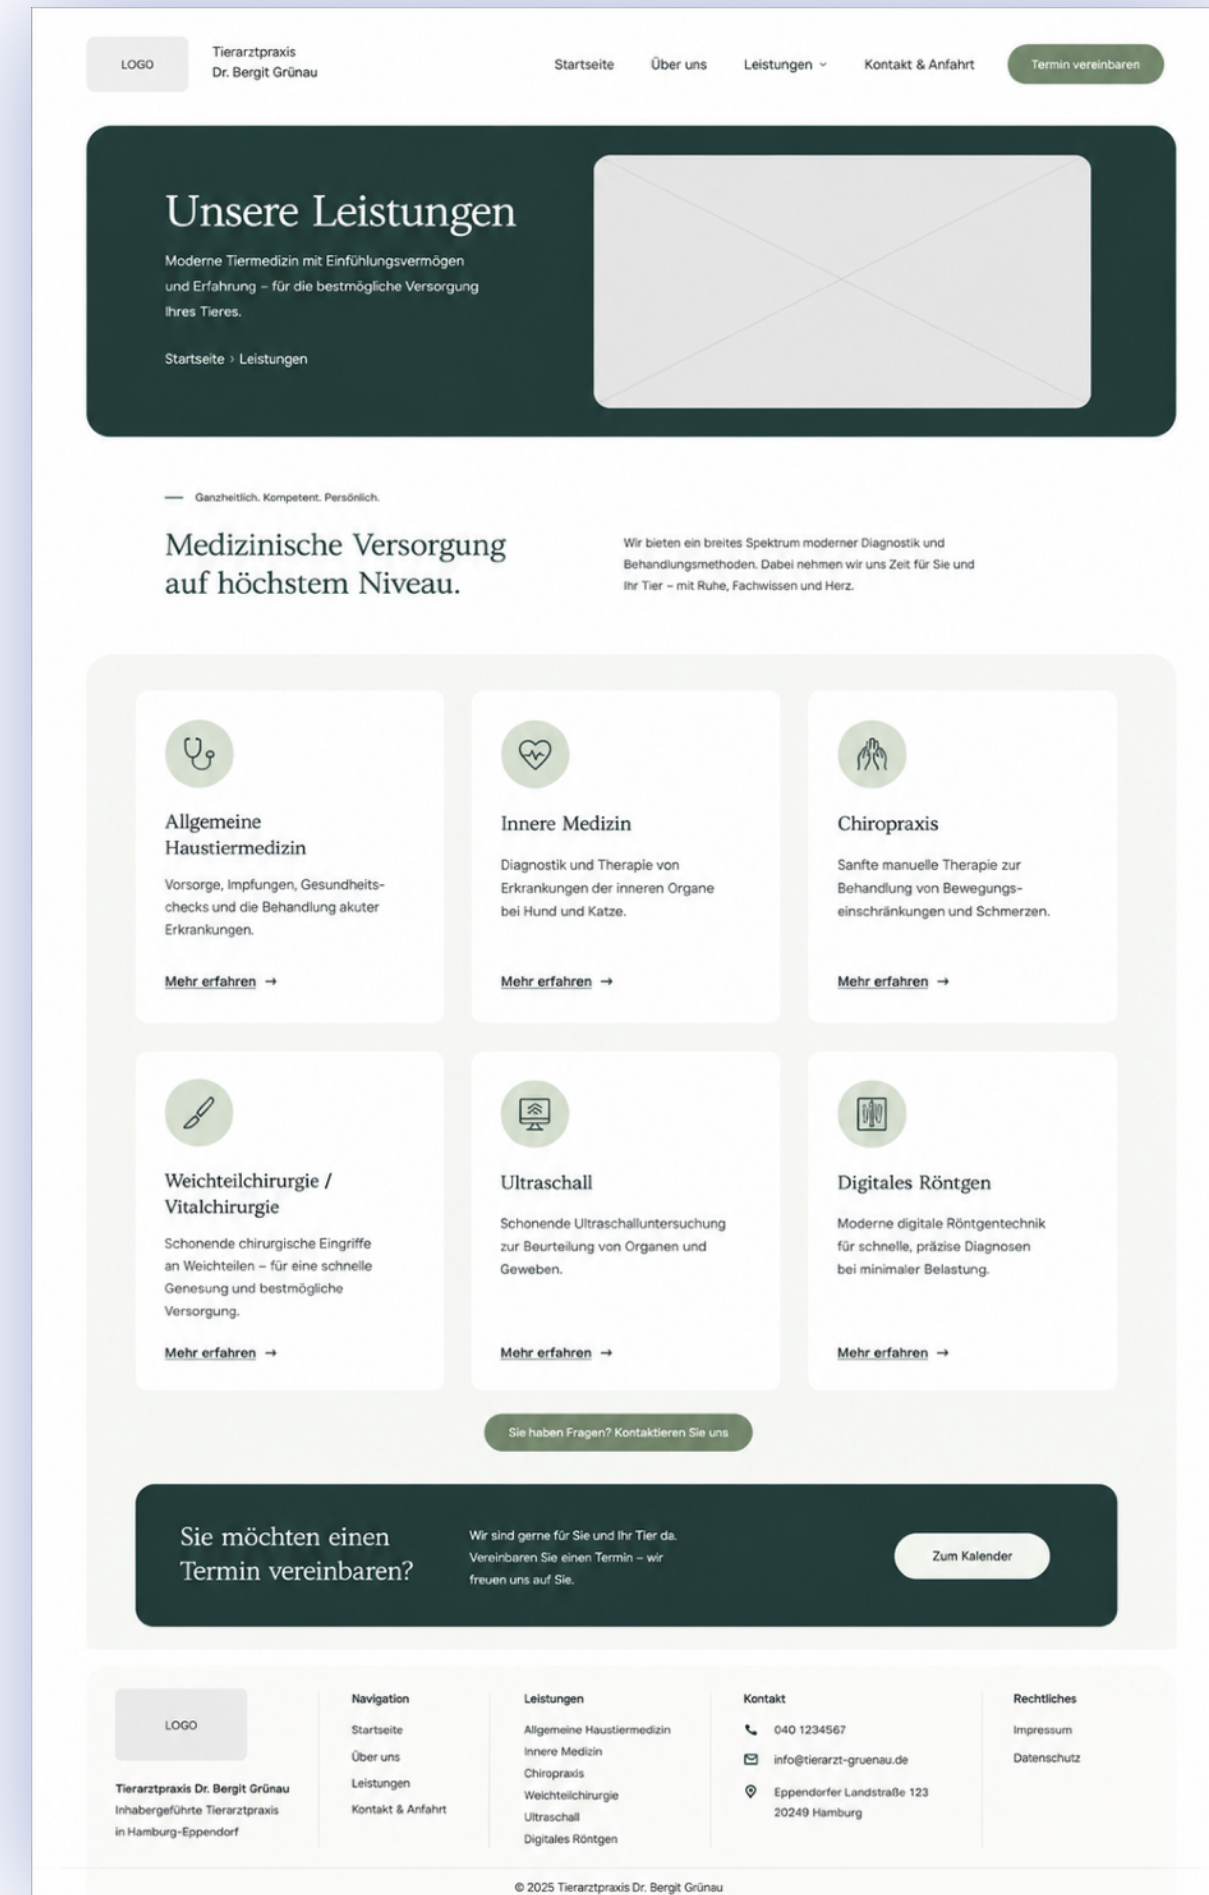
LOGO

Tierarztpraxis
Dr. Bergit Grünau

Startseite Über uns Leistungen Kontakt & Anfahrt Termin vereinbaren

Unsere Leistungen

Moderne Tiermedizin mit Einfühlungsvermögen und Erfahrung – für die bestmögliche Versorgung Ihres Tieres.

Startseite › Leistungen

Ganzheitlich. Kompetent. Persönlich.

Medizinische Versorgung auf höchstem Niveau.

Wir bieten ein breites Spektrum moderner Diagnostik und Behandlungsmethoden. Dabei nehmen wir uns Zeit für Sie und Ihr Tier – mit Ruhe, Fachwissen und Herz.

Allgemeine Haustiermedizin

Vorsorge, Impfungen, Gesundheitschecks und die Behandlung akuter Erkrankungen.

Mehr erfahren →

Innere Medizin

Diagnostik und Therapie von Erkrankungen der inneren Organe bei Hund und Katze.

Mehr erfahren →

Chiropraxis

Sanfte manuelle Therapie zur Behandlung von Bewegungseinschränkungen und Schmerzen.

Mehr erfahren →

Weichteilchirurgie / Vitalchirurgie

Schonende chirurgische Eingriffe an Weichteilen – für eine schnelle Genesung und bestmögliche Versorgung.

Mehr erfahren →

Ultraschall

Schonende Ultraschalluntersuchung zur Beurteilung von Organen und Geweben.

Mehr erfahren →

Digitales Röntgen

Moderne digitale Röntgentechnik für schnelle, präzise Diagnosen bei minimaler Belastung.

Mehr erfahren →

Sie haben Fragen? Kontaktieren Sie uns

Sie möchten einen Termin vereinbaren?

Wir sind gerne für Sie und Ihr Tier da. Vereinbaren Sie einen Termin – wir freuen uns auf Sie.

Zum Kalender

LOGO

Tierarztpraxis Dr. Bergit Grünau
Inhabergeführte Tierarztpraxis in Hamburg-Eppendorf

Navigation
Startseite
Über uns
Leistungen
Kontakt & Anfahrt

Leistungen
Allgemeine Haustiermedizin
Innere Medizin
Chiropraxis
Weichteilchirurgie
Ultraschall
Digitales Röntgen

Kontakt
040 1234567
info@tierarzt-gruenau.de
Eppendorfer Landstraße 123
20249 Hamburg

Rechtliches
Impressum
Datenschutz

© 2025 Tierarztpraxis Dr. Bergit Grünau